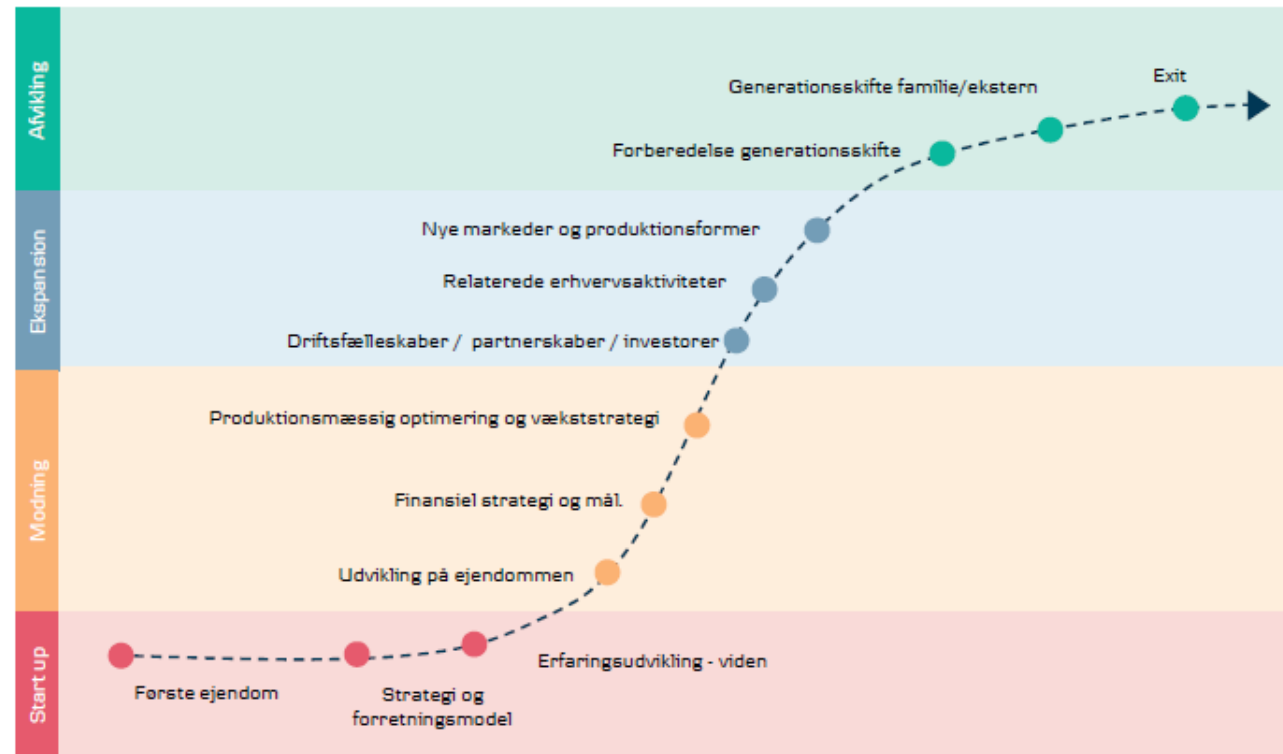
Afvikling

Generationsskifte familie/ekstern

Exit

Forberedelse generationsskifte

Ekspansion

Nye markeder og produktionsformer

Relaterede erhvervsaktiviteter

Driftsfælleskaber / partnerskaber / investorer

Modning

Produktionsmæssig optimering og vækststrategi

Finansiel strategi og mål.

Udvikling på ejendommen

Start up

Erfaringsudvikling - viden

Første ejendom

Strategi og forretningsmodel